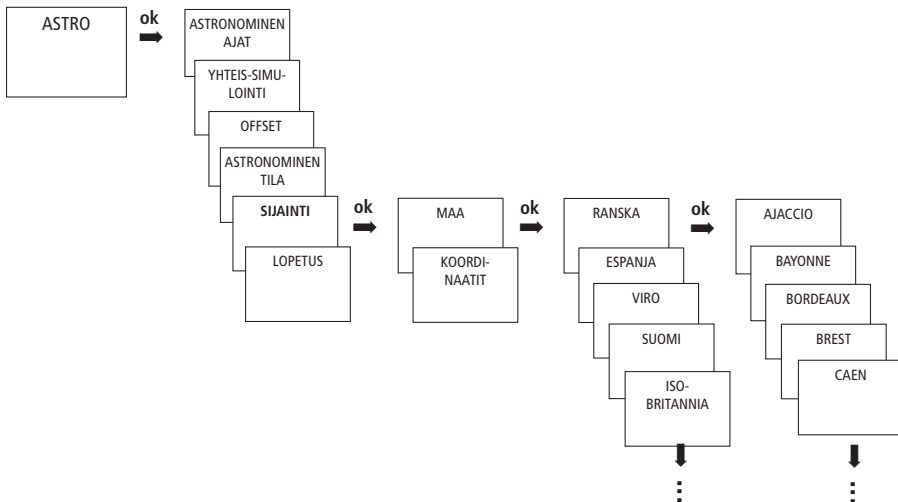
ASTRO

ok

ASTRONOMINEN AJAT

YHTEIS-SIMULOINTI

OFFSET

ASTRONOMINEN TILA

SIJAINTI

LOPETUS

ok

MAA

KOORDINAATIT

ok

RANSKA

ESPANJA

VIRO

SUOMI

ISO-BRITANNIA

ok

AJACCIO

BAYONNE

BORDEAUX

BREST

CAEN